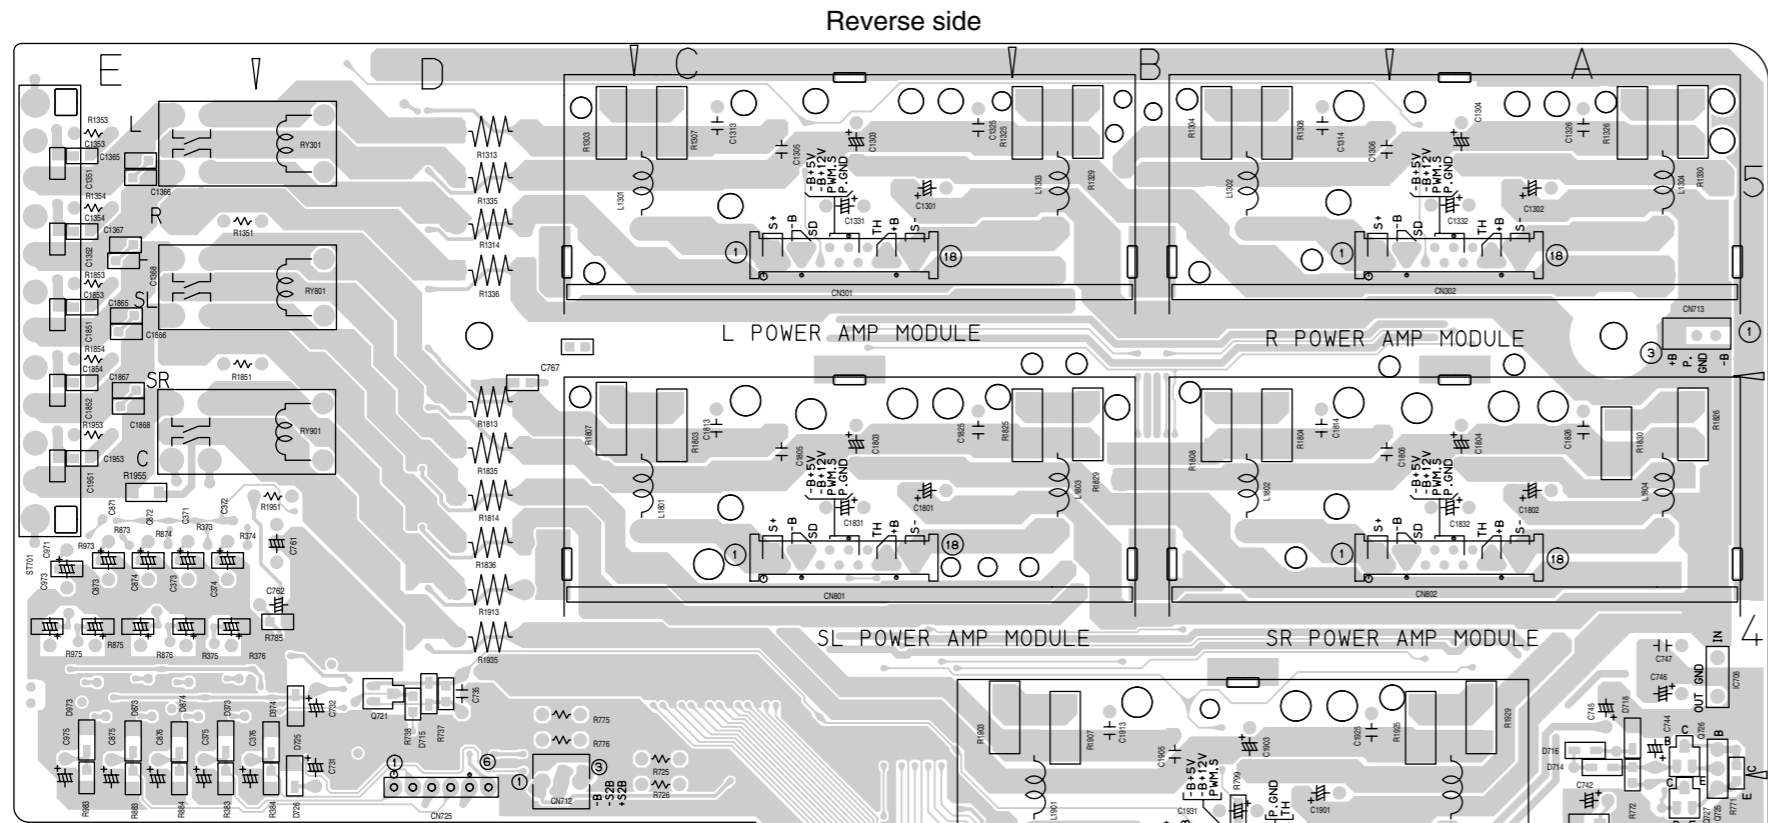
Reverse side

E D C B A

5

4

L R SL SR C

RY301 RY801 RY901

R1353 C1353 C1365 C1351 R1354 C1354 C1366 C1352 C1367 R1351 R1853 C1853 C1368 C1865 C1851 C1866 R1854 C1854 R1851 C1867 C1852 R1953 C1868 C1953 C1951 R1955 R1951

R1313 R1335 R1314 R1336 R1813 R1835 R1814 R1836 R1913 R1935

C767

R1303 R1307 C1313 C1305 C1303 C1325 R1325 R1329 L1301 C1301 L1303 C1331

-B +B +12V PWM.S P.GND

S+ -B SD TH +B S-

1 18

CN301

L POWER AMP MODULE

R1304 R1308 C1314 C1306 C1304 C1326 R1326 R1330 L1302 C1332 C1302 L1304

CN302

CN713

1 3 +B P.GND -B

R POWER AMP MODULE

R1807 R1803 C1813 C1805 C1803 C1825 R1825 R1829 L1801 L1803 C1831 C1801

CN801

SL POWER AMP MODULE

R1808 R1804 C1814 C1806 C1804 C1826 R1830 R1826 L1802 C1832 C1802 L1804

CN802

SR POWER AMP MODULE

ST701 C971 R973 C973 C871 R873 C872 R874 C873 C874 C371 R373 C373 C372 R374 C374 C761 C762 R785 R975 R875 R876 R375 R376

D973 C975 D873 C875 D874 C876 D373 C375 D374 C376 C732 D725 C731 D726 R983 R883 R884 R383 R384

Q721 R738 D715 R737 C735

R775 R776 R725 R726

1 6 1 3

CN725 CN712

-B -S2B +S2B

R1903 R1907 C1913 C1905 C1903 C1925 R1925 R1929 L1901 C1931 R799 C1901

+B +12V PWM.S P.GND TH

C747 C746 IN OUT GND IC726 C745 D718 C744 C726 C B D716 D714 C742 E R772 D727 Q725